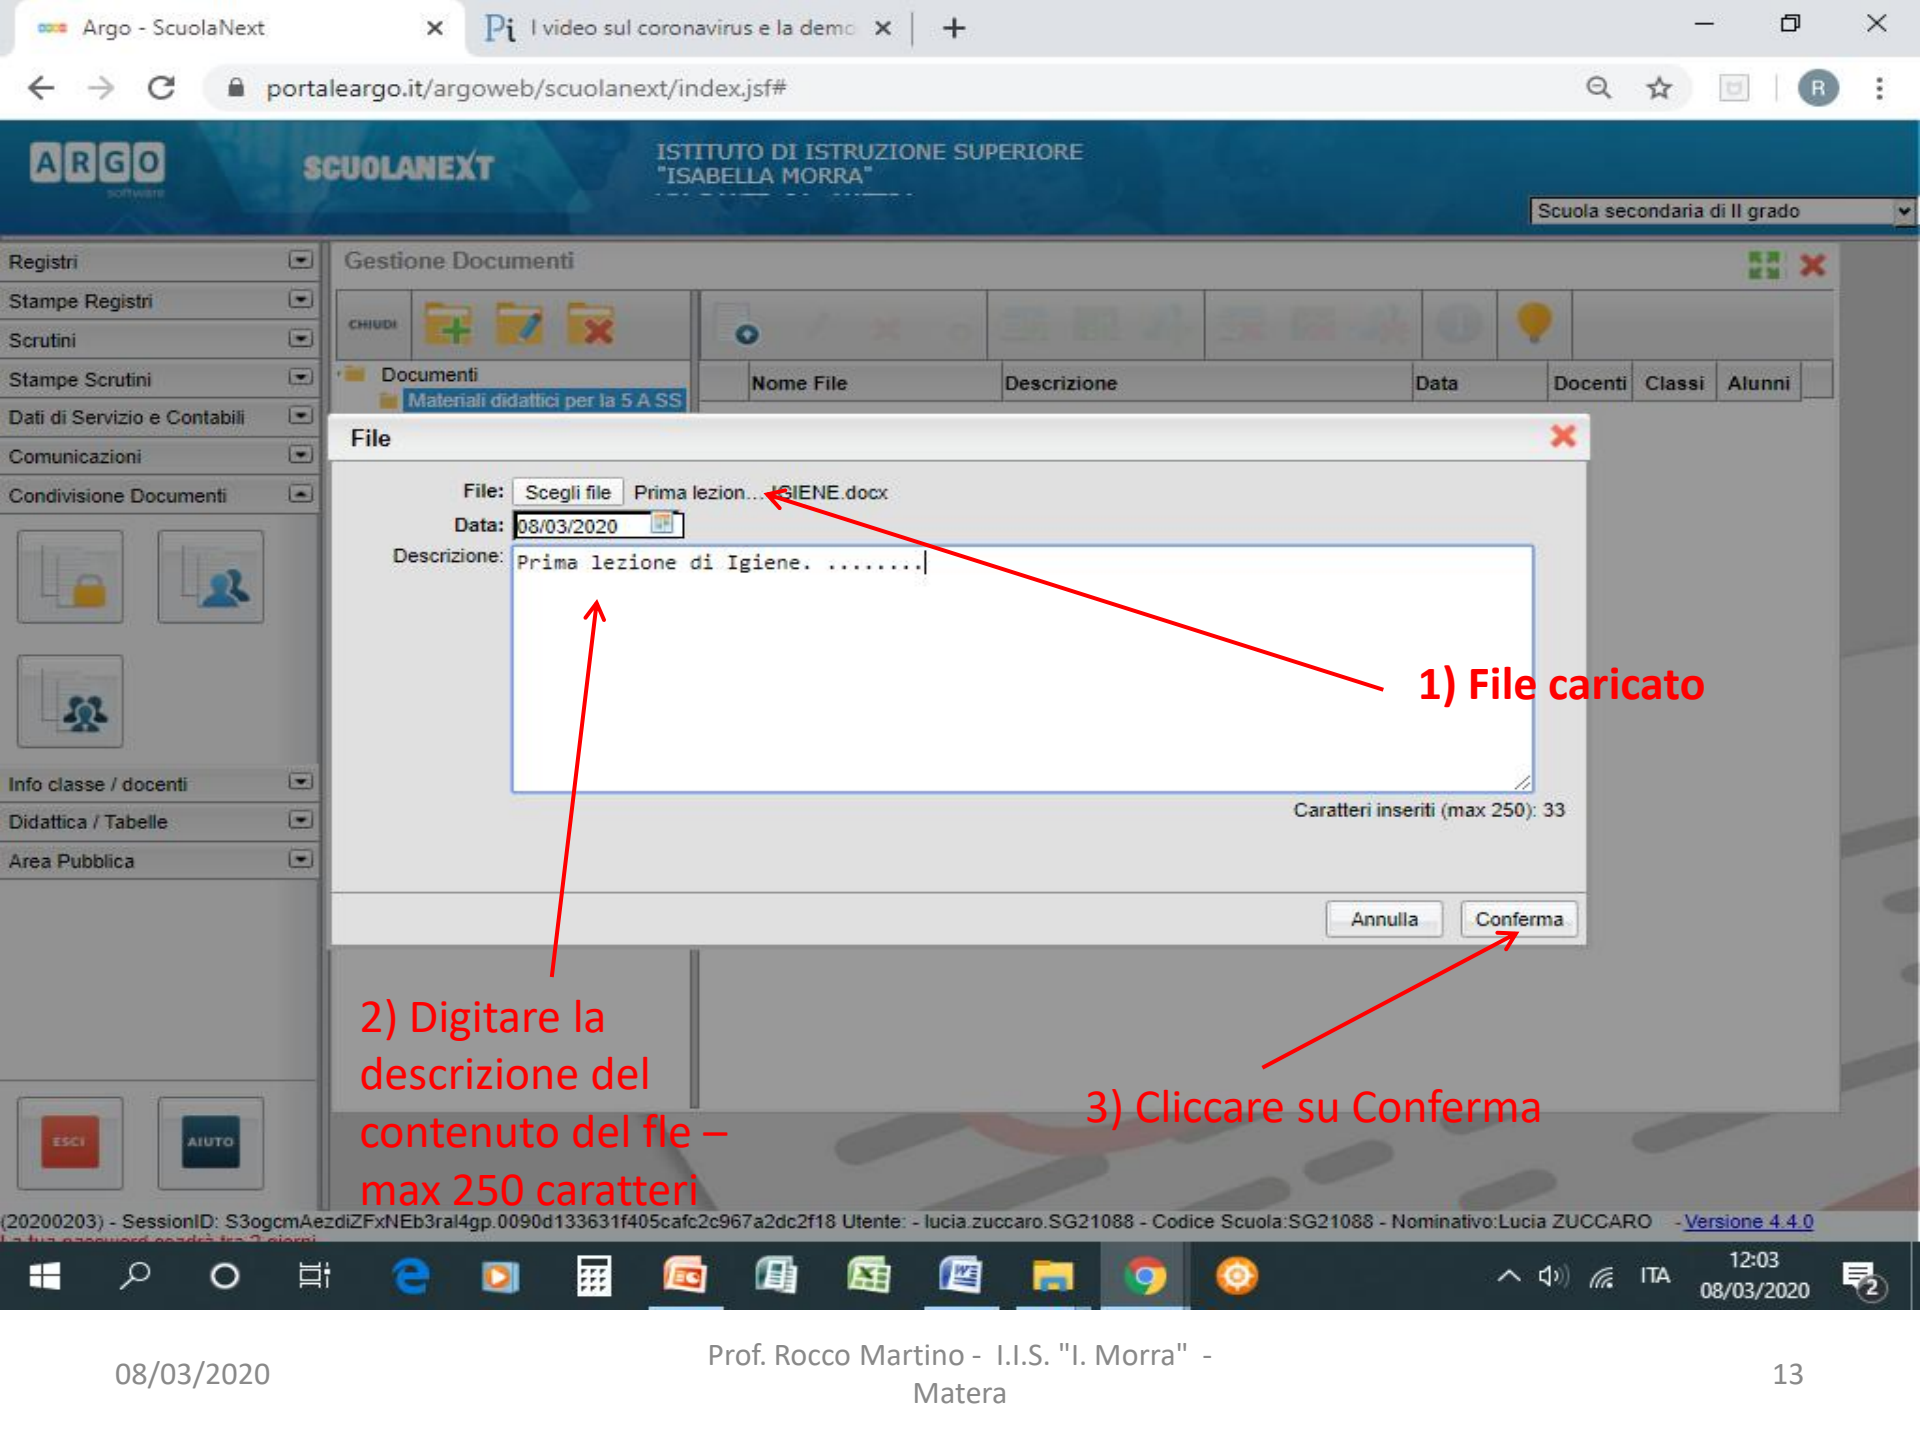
Argo - ScuolaNext ×
I video sul coronavirus e la demo ×
+

portaleargo.it/argoweb/scuolanext/index.jsf#

ARGO software
SCUOLANEXT
ISTITUTO DI ISTRUZIONE SUPERIORE "ISABELLA MORRA"
Scuola secondaria di II grado

Registri
Stampe Registri
Scrutini
Stampe Scrutini
Dati di Servizio e Contabili
Comunicazioni
Condivisione Documenti
Info classe / docenti
Didattica / Tabelle
Area Pubblica
ESCI
AIUTO

Gestione Documenti
CHIUDI
Documenti
Materiali didattici per la 5 A SS

| Nome File | Descrizione | Data | Docenti | Classi | Alunni |
|---|---|---|---|---|---|

File
File: Scegli file Prima lezion...IGIENE.docx
Data: 08/03/2020
Descrizione: Prima lezione di Igiene. ........
Caratteri inseriti (max 250): 33
Annulla Conferma

1) File caricato

2) Digitare la descrizione del contenuto del fle – max 250 caratteri

3) Cliccare su Conferma

(20200203) - SessionID: S3ogcmAezdiZFxNEb3ral4gp.0090d133631f405cafc2c967a2dc2f18 Utente: - lucia.zuccaro.SG21088 - Codice Scuola:SG21088 - Nominativo:Lucia ZUCCARO - Versione 4.4.0
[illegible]

ITA 12:03 08/03/2020

08/03/2020
Prof. Rocco Martino - I.I.S. "I. Morra" - Matera
13